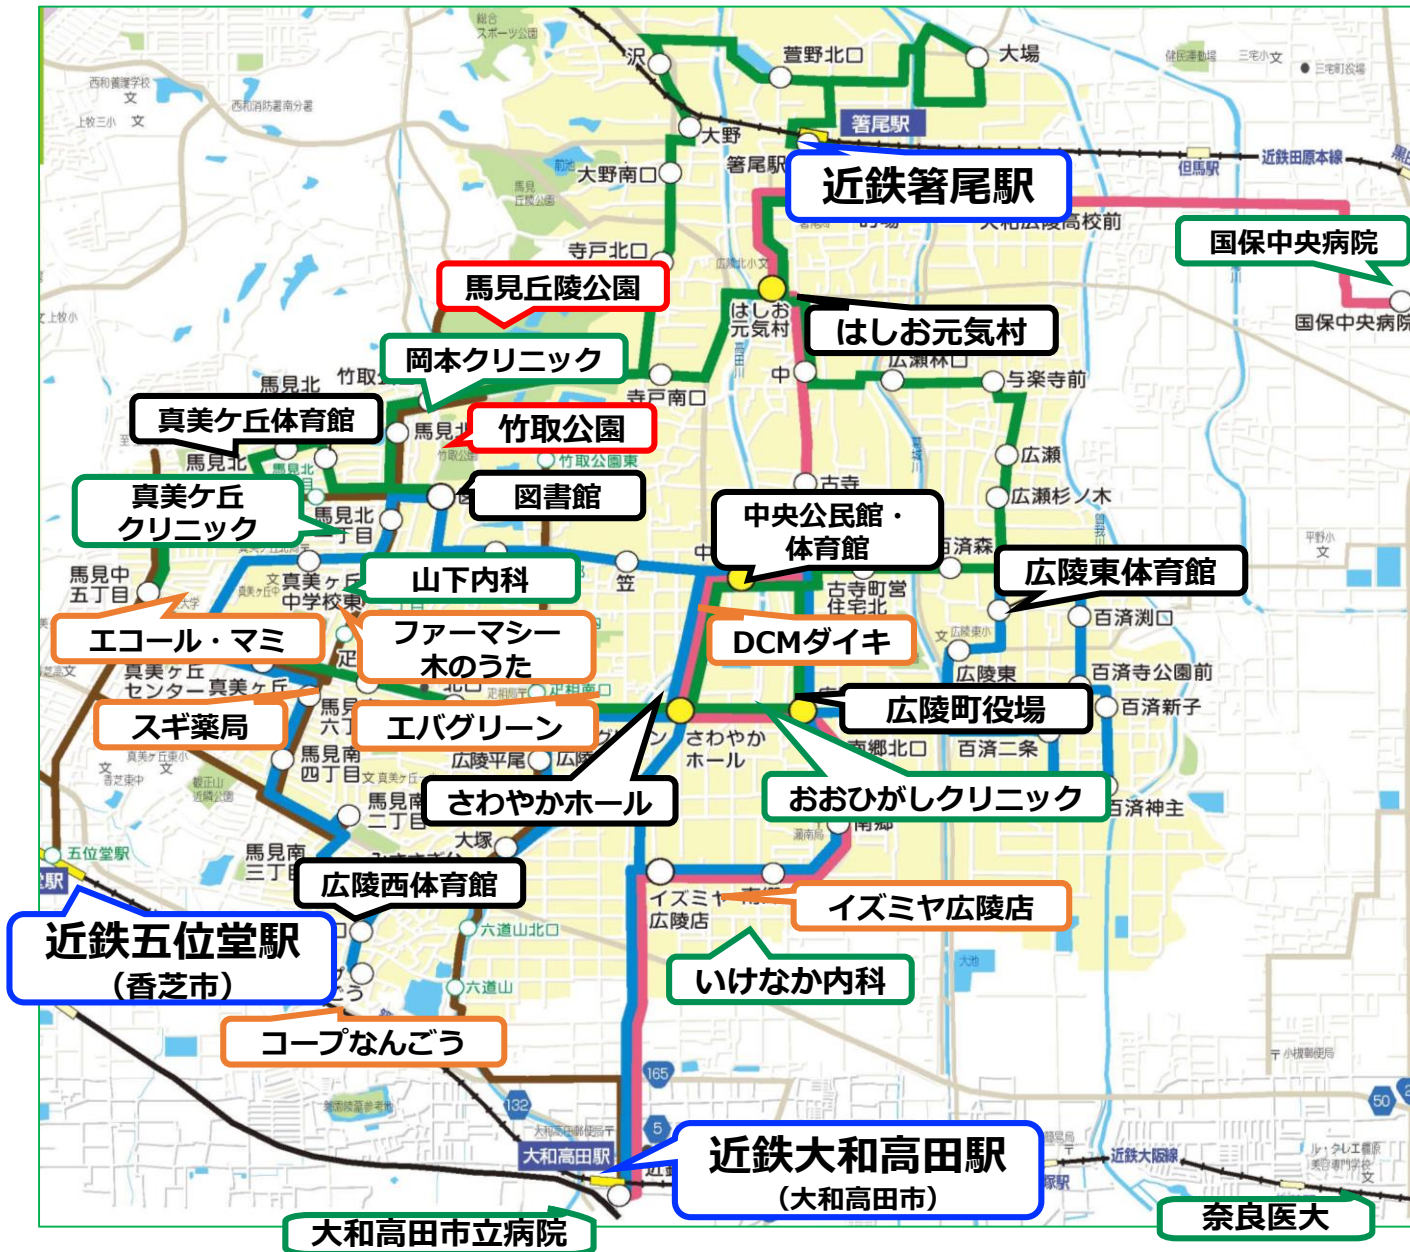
近鉄箸尾駅
国保中央病院
馬見丘陵公園
はしお元気村
岡本クリニック
真美ケ丘体育館
竹取公園
真美ケ丘クリニック
図書館
中央公民館・体育館
山下内科
広陵東体育館
エコール・マミ
ファーマシー木のうた
DCMダイキ
スギ薬局
エバグリーン
広陵町役場
さわやかホール
おおひがしクリニック
広陵西体育館
イズミヤ広陵店
近鉄五位堂駅
（香芝市）
いけなか内科
コープなんごう
近鉄大和高田駅
（大和高田市）
大和高田市立病院
奈良医大
沢
萱野北口
大場
箸尾駅
大野
大野南口
箸尾駅
寺戸北口
はしお元気村
中
広瀬林口
与楽寺前
寺戸南口
国保中央病院
馬見北
竹取
馬見北
竹取公園東
古寺
広瀬
広瀬杉ノ木
馬見北一丁目
百済森
馬見中五丁目
真美ケ丘中学校東
笠
古寺町営住宅北
百済渕口
広陵東
百済寺公園前
真美ケ丘センター
百済新子
馬見南六丁目
さわやかホール
広陵平尾
馬見南四丁目
南郷北口
百済二条
馬見南二丁目
大塚
南郷
百済神主
五位堂駅
馬見南三丁目
イズミヤ広陵店
六道山北口
六道山
近鉄田原本線
但馬駅
近鉄大阪線
大和高田駅
165
132
5
50